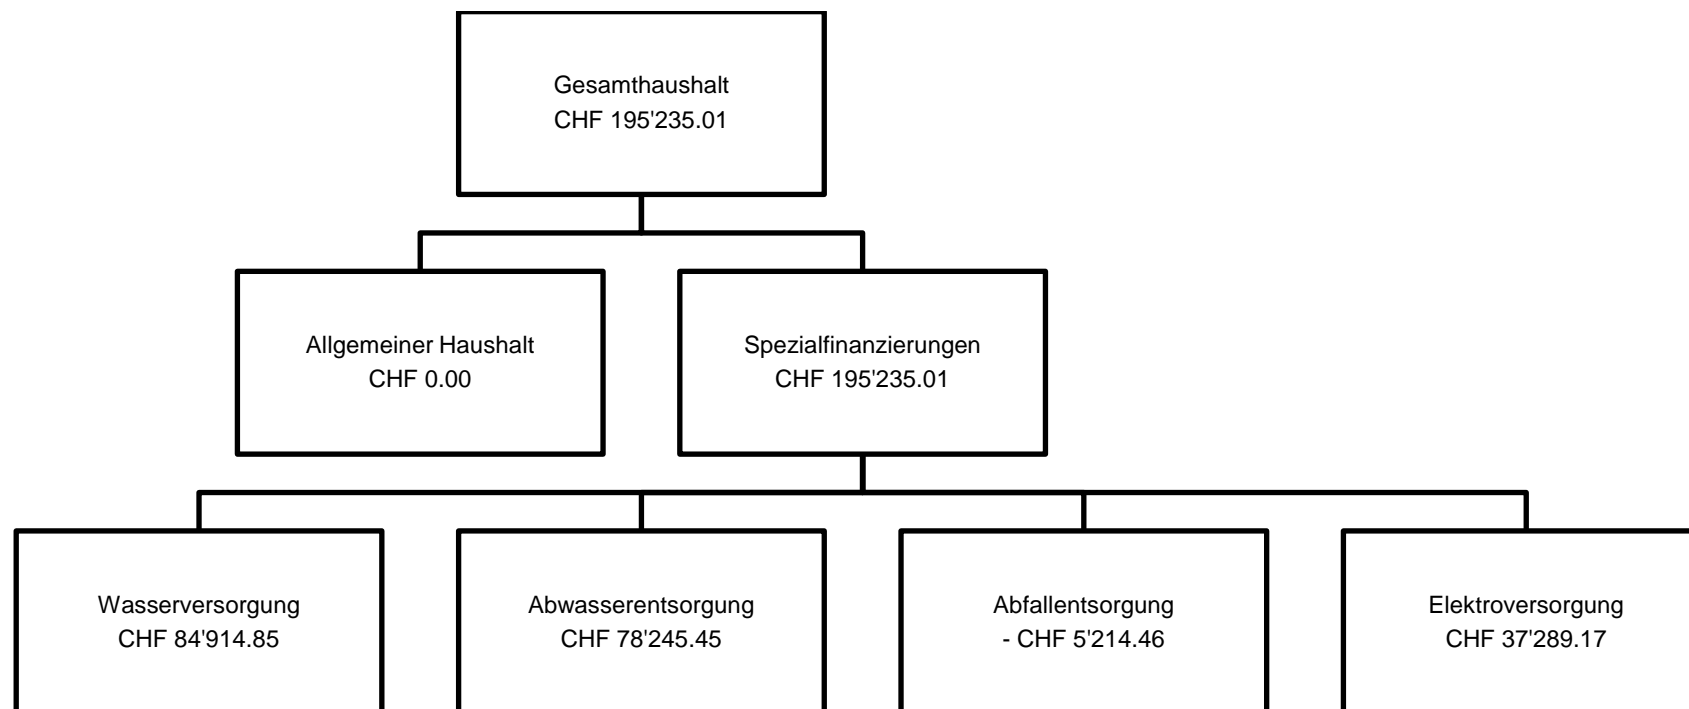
Gesamthaushalt
CHF 195'235.01

Allgemeiner Haushalt
CHF 0.00

Spezialfinanzierungen
CHF 195'235.01

Wasserversorgung
CHF 84'914.85

Abwasserentsorgung
CHF 78'245.45

Abfallentsorgung
- CHF 5'214.46

Elektroversorgung
CHF 37'289.17